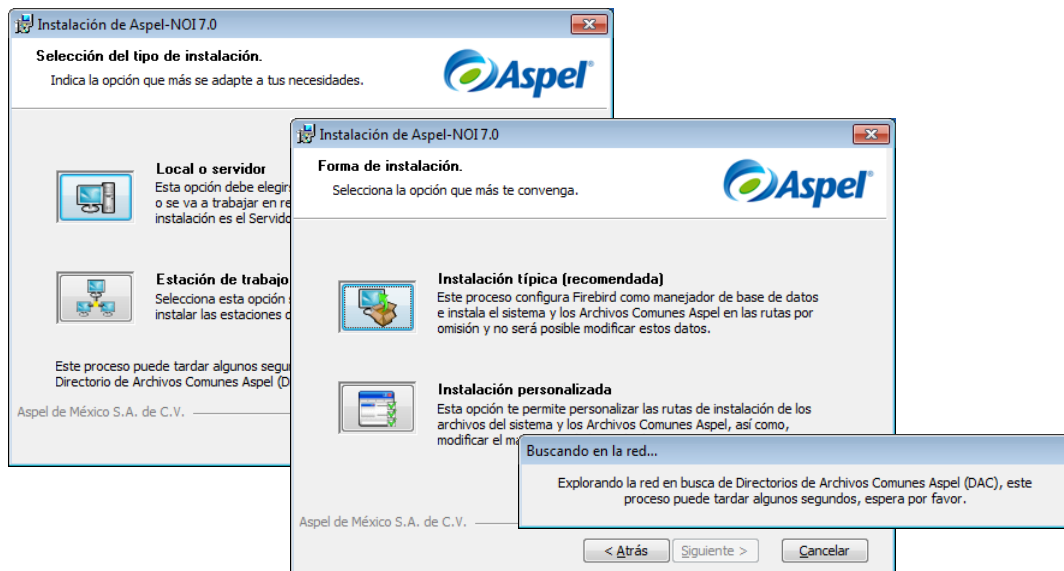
Instalación de Aspel-NOI 7.0

Selección del tipo de instalación.
Indica la opción que más se adapte a tus necesidades.

Aspel

Local o servidor
Esta opción debe elegir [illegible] o se va a trabajar en re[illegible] instalación es el Servido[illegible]

Estación de trabajo
Selecciona esta opción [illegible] instalar las estaciones d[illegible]

Este proceso puede tardar algunos segu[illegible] Directorio de Archivos Comunes Aspel (D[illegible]

Aspel de México S.A. de C.V.

Instalación de Aspel-NOI 7.0

Forma de instalación.
Selecciona la opción que más te convenga.

Aspel

Instalación típica (recomendada)
Este proceso configura Firebird como manejador de base de datos e instala el sistema y los Archivos Comunes Aspel en las rutas por omisión y no será posible modificar estos datos.

Instalación personalizada
Esta opción te permite personalizar las rutas de instalación de los archivos del sistema y los Archivos Comunes Aspel, así como, modificar el ma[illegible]

Aspel de México S.A. de C.V.

< Atrás | Siguiente > | Cancelar

Buscando en la red...

Explorando la red en busca de Directorios de Archivos Comunes Aspel (DAC), este proceso puede tardar algunos segundos, espera por favor.